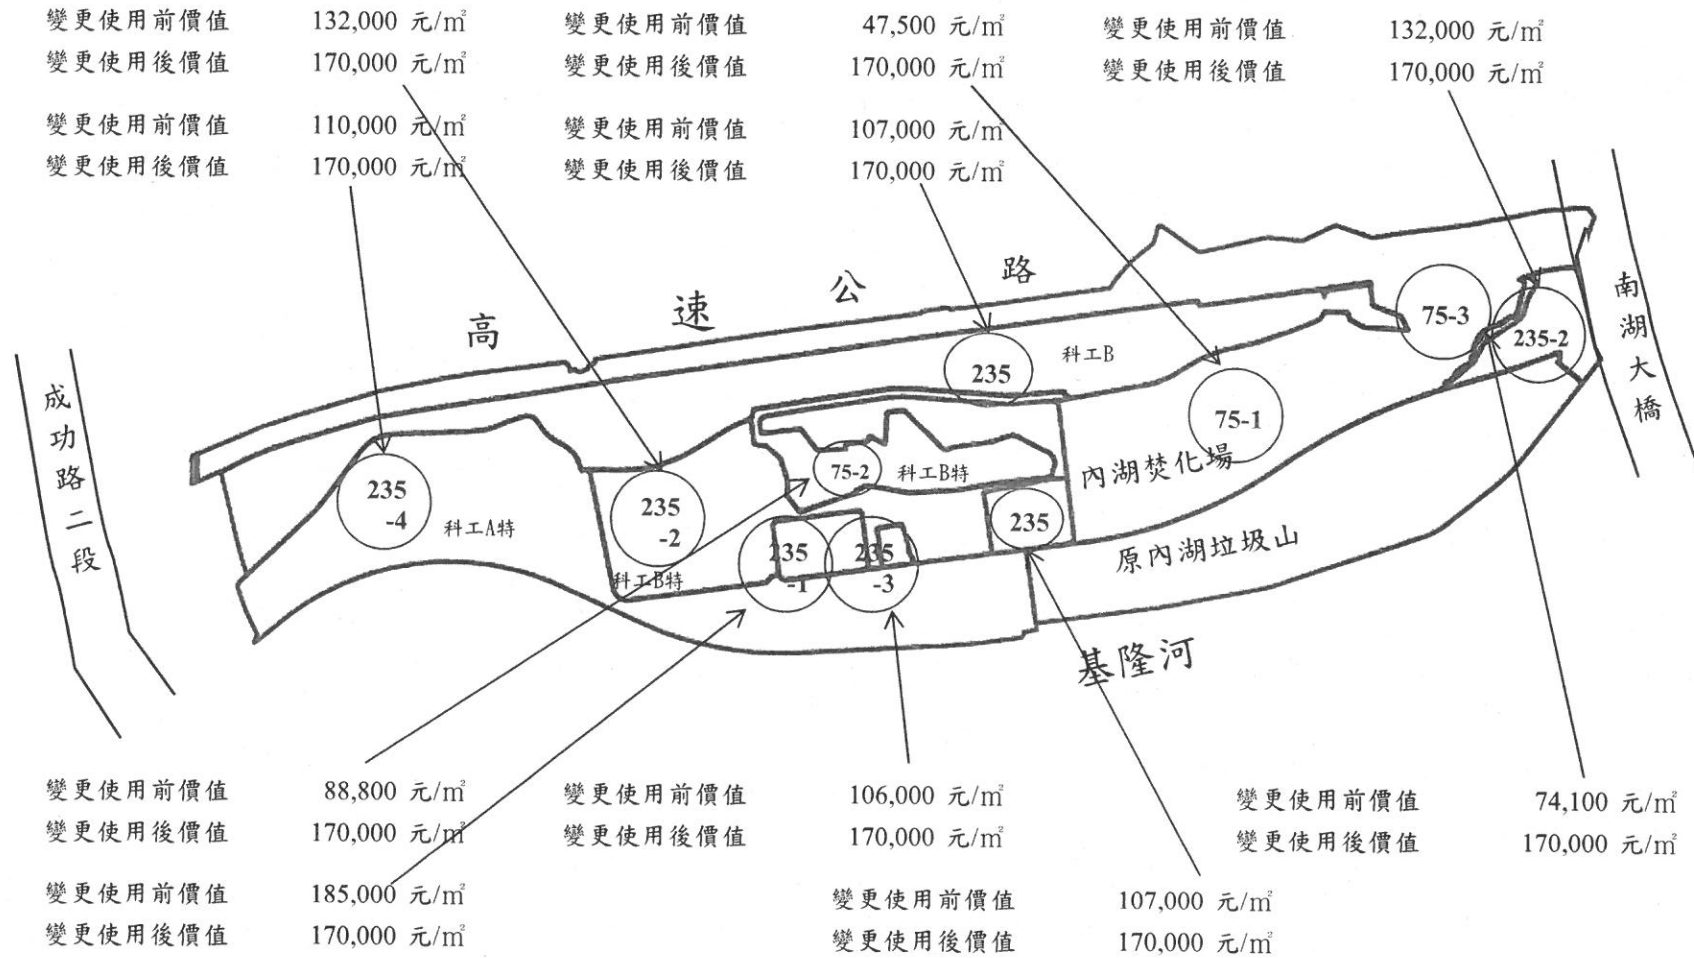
變更使用前價值 132,000 元/m²
變更使用後價值 170,000 元/m²

變更使用前價值 47,500 元/m²
變更使用後價值 170,000 元/m²

變更使用前價值 132,000 元/m²
變更使用後價值 170,000 元/m²

變更使用前價值 110,000 元/m²
變更使用後價值 170,000 元/m²

變更使用前價值 107,000 元/m²
變更使用後價值 170,000 元/m²

高 速 公 路

南湖大橋

成功路二段

75-3

235-2

235

科工B

75-1

75-2

科工B特

內湖焚化場

235 -4

科工A特

235 -2

科工B特

235 -1

235 -3

235

原內湖垃圾山

基隆河

變更使用前價值 88,800 元/m²
變更使用後價值 170,000 元/m²

變更使用前價值 106,000 元/m²
變更使用後價值 170,000 元/m²

變更使用前價值 74,100 元/m²
變更使用後價值 170,000 元/m²

變更使用前價值 185,000 元/m²
變更使用後價值 170,000 元/m²

變更使用前價值 107,000 元/m²
變更使用後價值 170,000 元/m²